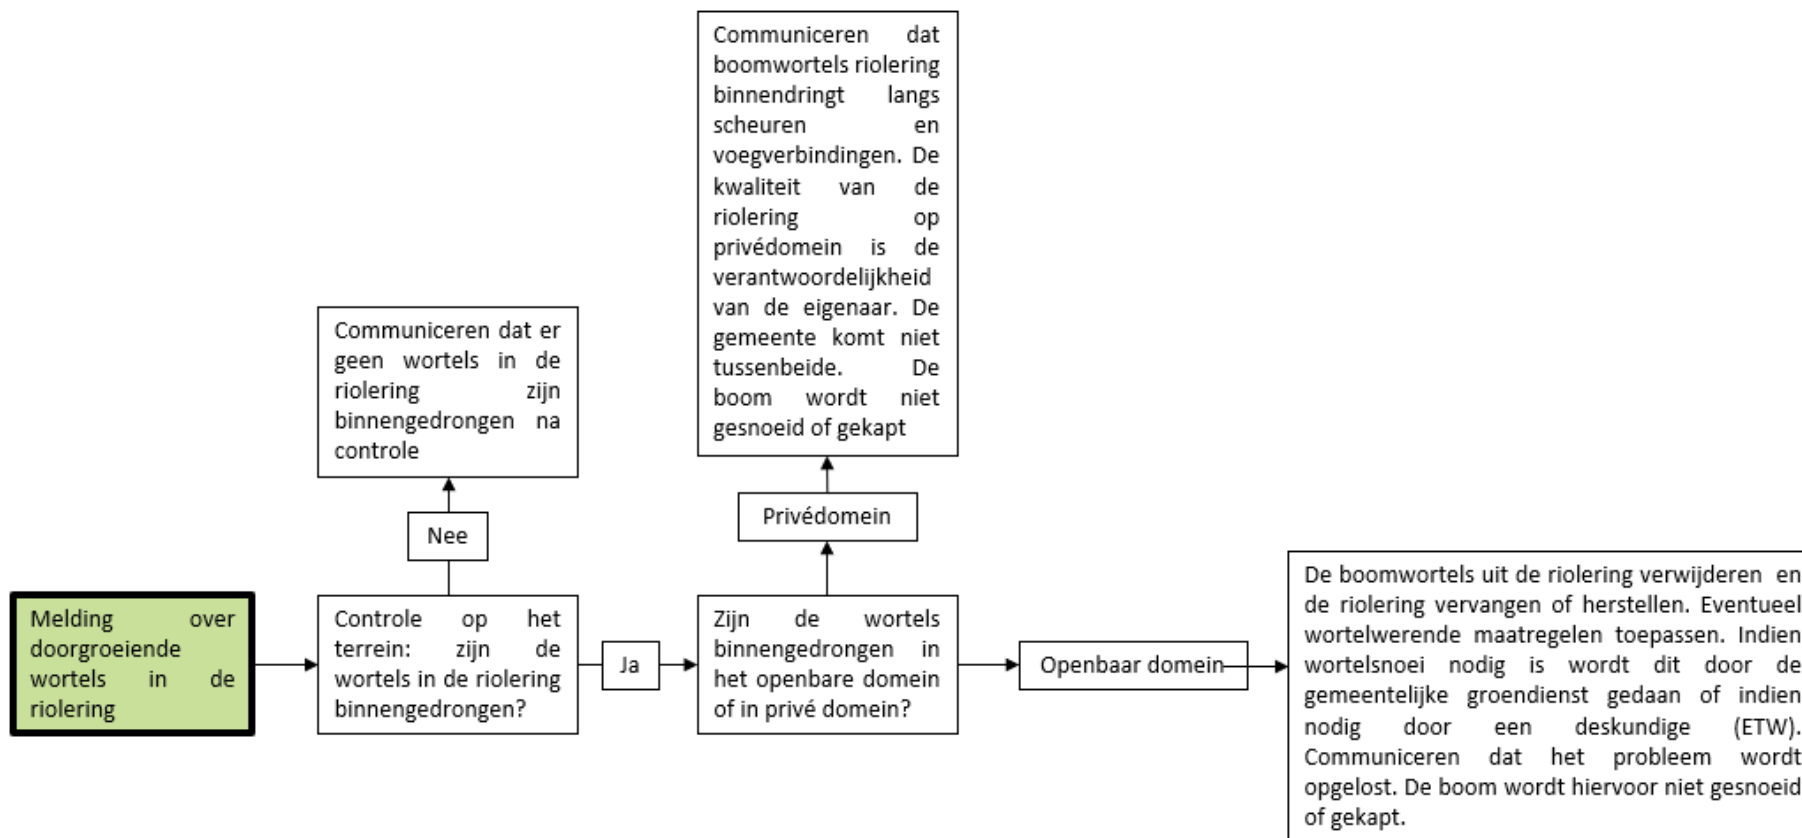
Melding over doorgroeiende wortels in de riolering

Controle op het terrein: zijn de wortels in de riolering binnengedrongen?

Nee

Communiceren dat er geen wortels in de riolering zijn binnengedrongen na controle

Ja

Zijn de wortels binnengedrongen in het openbare domein of in privé domein?

Privédomein

Communiceren dat boomwortels riolering binnendringt langs scheuren en voegverbindingen. De kwaliteit van de riolering op privédomein is de verantwoordelijkheid van de eigenaar. De gemeente komt niet tussenbeide. De boom wordt niet gesnoeid of gekapt

Openbaar domein

De boomwortels uit de riolering verwijderen en de riolering vervangen of herstellen. Eventueel wortelwerende maatregelen toepassen. Indien wortelsnoei nodig is wordt dit door de gemeentelijke groendienst gedaan of indien nodig door een deskundige (ETW). Communiceren dat het probleem wordt opgelost. De boom wordt hiervoor niet gesnoeid of gekapt.